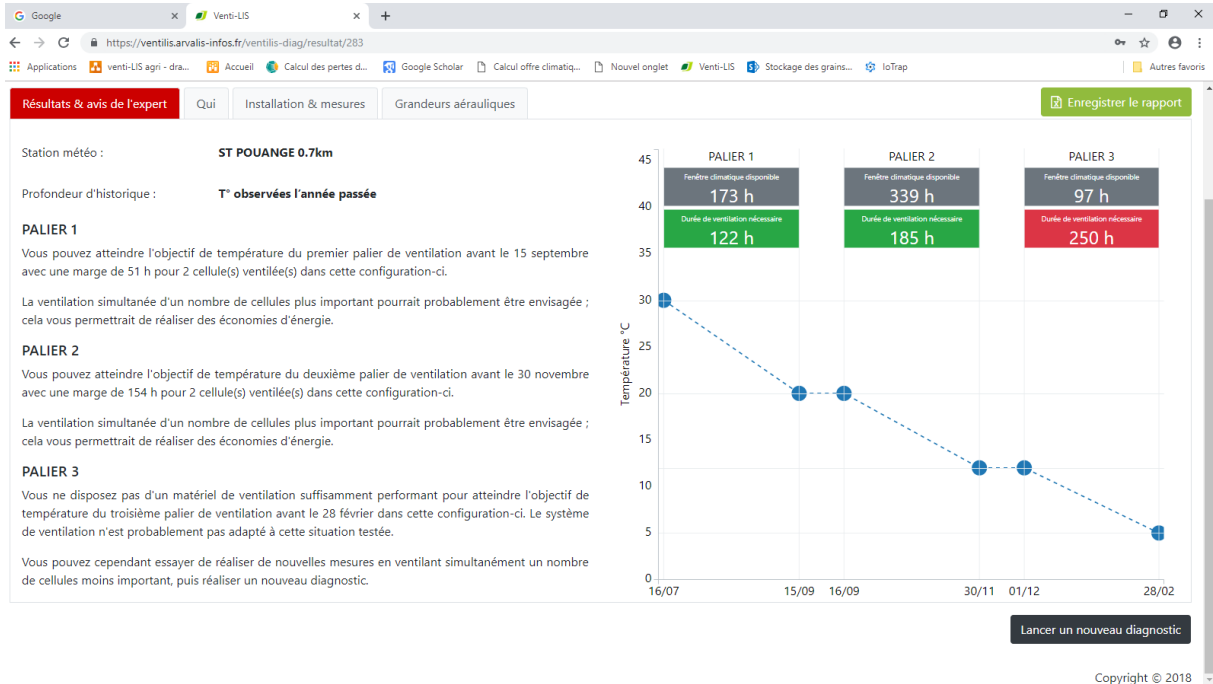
Google ×
Venti-LIS ×
+

https://ventilis.arvalis-infos.fr/ventilis-diag/resultat/283

Applications | venti-LIS agri - dra... | Accueil | Calcul des pertes d... | Google Scholar | Calcul offre climatiq... | Nouvel onglet | Venti-LIS | Stockage des grains... | IoTrap | Autres favoris

Résultats & avis de l'expert | Qui | Installation & mesures | Grandeurs aérauliques | Enregistrer le rapport

Station météo : ST POUANGE 0.7km

Profondeur d'historique : T° observées l'année passée

PALIER 1

Vous pouvez atteindre l'objectif de température du premier palier de ventilation avant le 15 septembre avec une marge de 51 h pour 2 cellule(s) ventilée(s) dans cette configuration-ci.

La ventilation simultanée d'un nombre de cellules plus important pourrait probablement être envisagée ; cela vous permettrait de réaliser des économies d'énergie.

PALIER 2

Vous pouvez atteindre l'objectif de température du deuxième palier de ventilation avant le 30 novembre avec une marge de 154 h pour 2 cellule(s) ventilée(s) dans cette configuration-ci.

La ventilation simultanée d'un nombre de cellules plus important pourrait probablement être envisagée ; cela vous permettrait de réaliser des économies d'énergie.

PALIER 3

Vous ne disposez pas d'un matériel de ventilation suffisamment performant pour atteindre l'objectif de température du troisième palier de ventilation avant le 28 février dans cette configuration-ci. Le système de ventilation n'est probablement pas adapté à cette situation testée.

Vous pouvez cependant essayer de réaliser de nouvelles mesures en ventilant simultanément un nombre de cellules moins important, puis réaliser un nouveau diagnostic.

PALIER 1
Fenêtre climatique disponible
173 h
Durée de ventilation nécessaire
122 h

PALIER 2
Fenêtre climatique disponible
339 h
Durée de ventilation nécessaire
185 h

PALIER 3
Fenêtre climatique disponible
97 h
Durée de ventilation nécessaire
250 h

Température °C
45
40
35
30
25
20
15
10
5
0
16/07 15/09 16/09 30/11 01/12 28/02

Lancer un nouveau diagnostic

Copyright © 2018